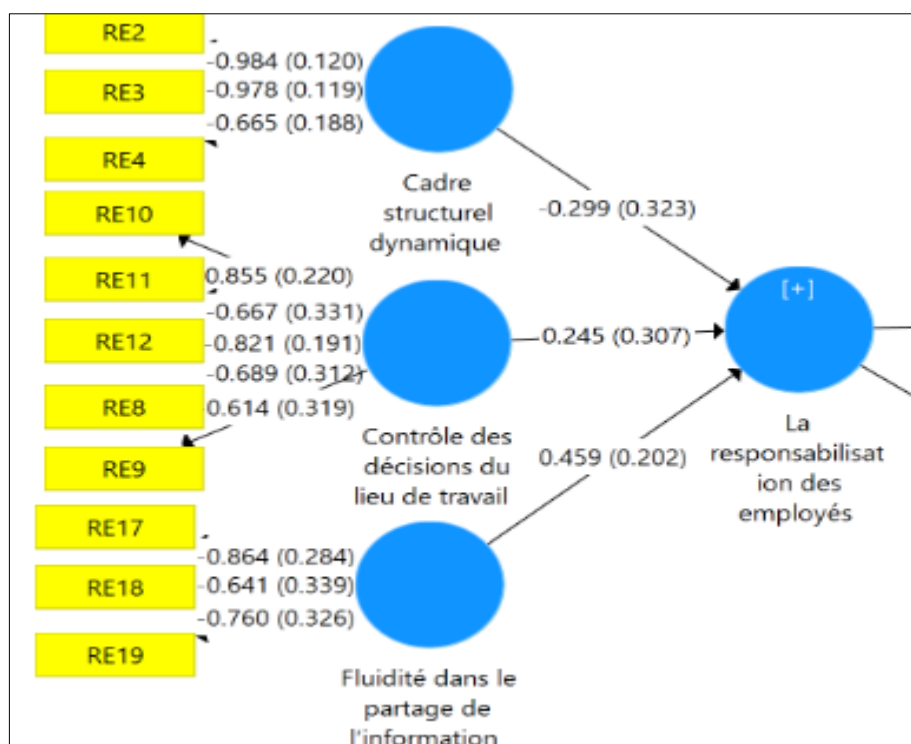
RE2
-0.984 (0.120)
RE3
-0.978 (0.119)
-0.665 (0.188)
RE4
Cadre structurel dynamique
-0.299 (0.323)
RE10
RE11
0.855 (0.220)
-0.667 (0.331)
RE12
-0.821 (0.191)
-0.245 (0.307)
[+]
-0.689 (0.312)
RE8
0.614 (0.319)
Contrôle des décisions du lieu de travail
0.459 (0.202)
La responsabilisat ion des employés
RE9
RE17
-0.864 (0.284)
RE18
-0.641 (0.339)
-0.760 (0.326)
RE19
Fluidité dans le partage de l'information